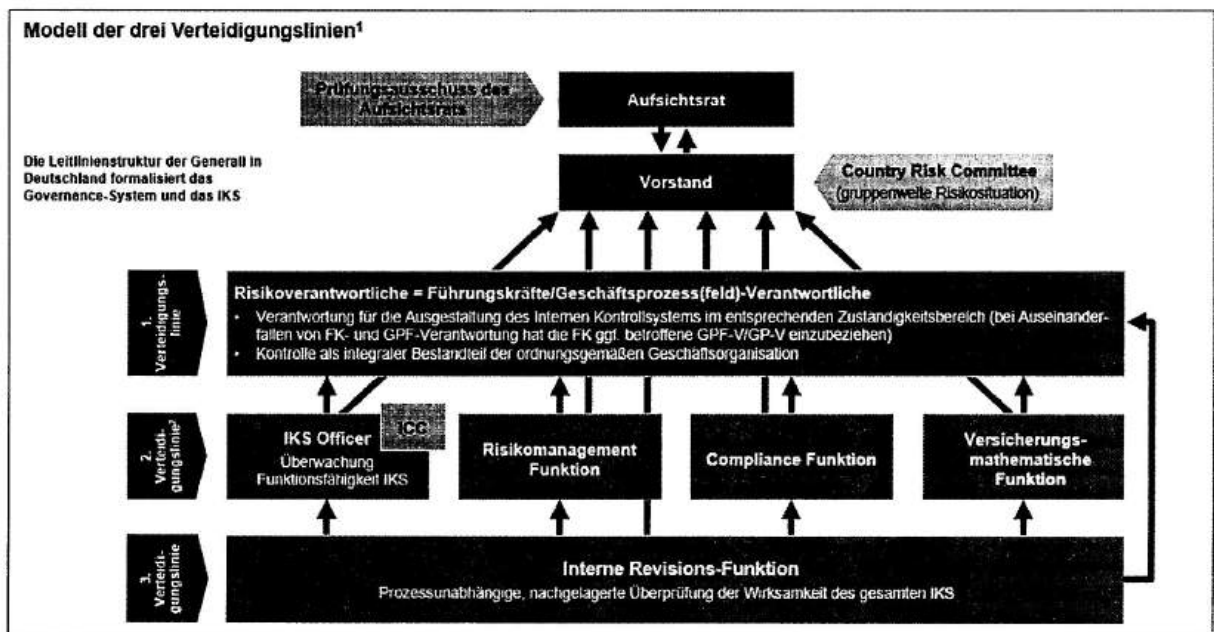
Modell der drei Verteidigungslinien¹

Prüfungsausschuss des Aufsichtsrats

Aufsichtsrat

Die Leitlinienstruktur der Generali in Deutschland formalisiert das Governence-System und das IKS

Vorstand

Country Risk Committee (gruppenweite Risikosituation)

1. Verteidigungslinie

Risikoverantwortliche = Führungskräfte/Geschäftsprozess(feld)-Verantwortliche

• Verantwortung für die Ausgestaltung des Internen Kontrollsystems im entsprechenden Zuständigkeitsbereich (bei Auseinanderfallen von FK- und GPF-Verantwortung hat die FK ggf. betroffene GPF-V/GP-V einzubeziehen)
• Kontrolle als integraler Bestandteil der ordnungsgemäßen Geschäftsorganisation

2. Verteidigungslinie²

IKS Officer
Überwachung Funktionsfähigkeit IKS

ICC

Risikomanagement Funktion

Compliance Funktion

Versicherungsmathematische Funktion

3. Verteidigungslinie

Interne Revisions-Funktion
Prozessunabhängige, nachgelagerte Überprüfung der Wirksamkeit des gesamten IKS